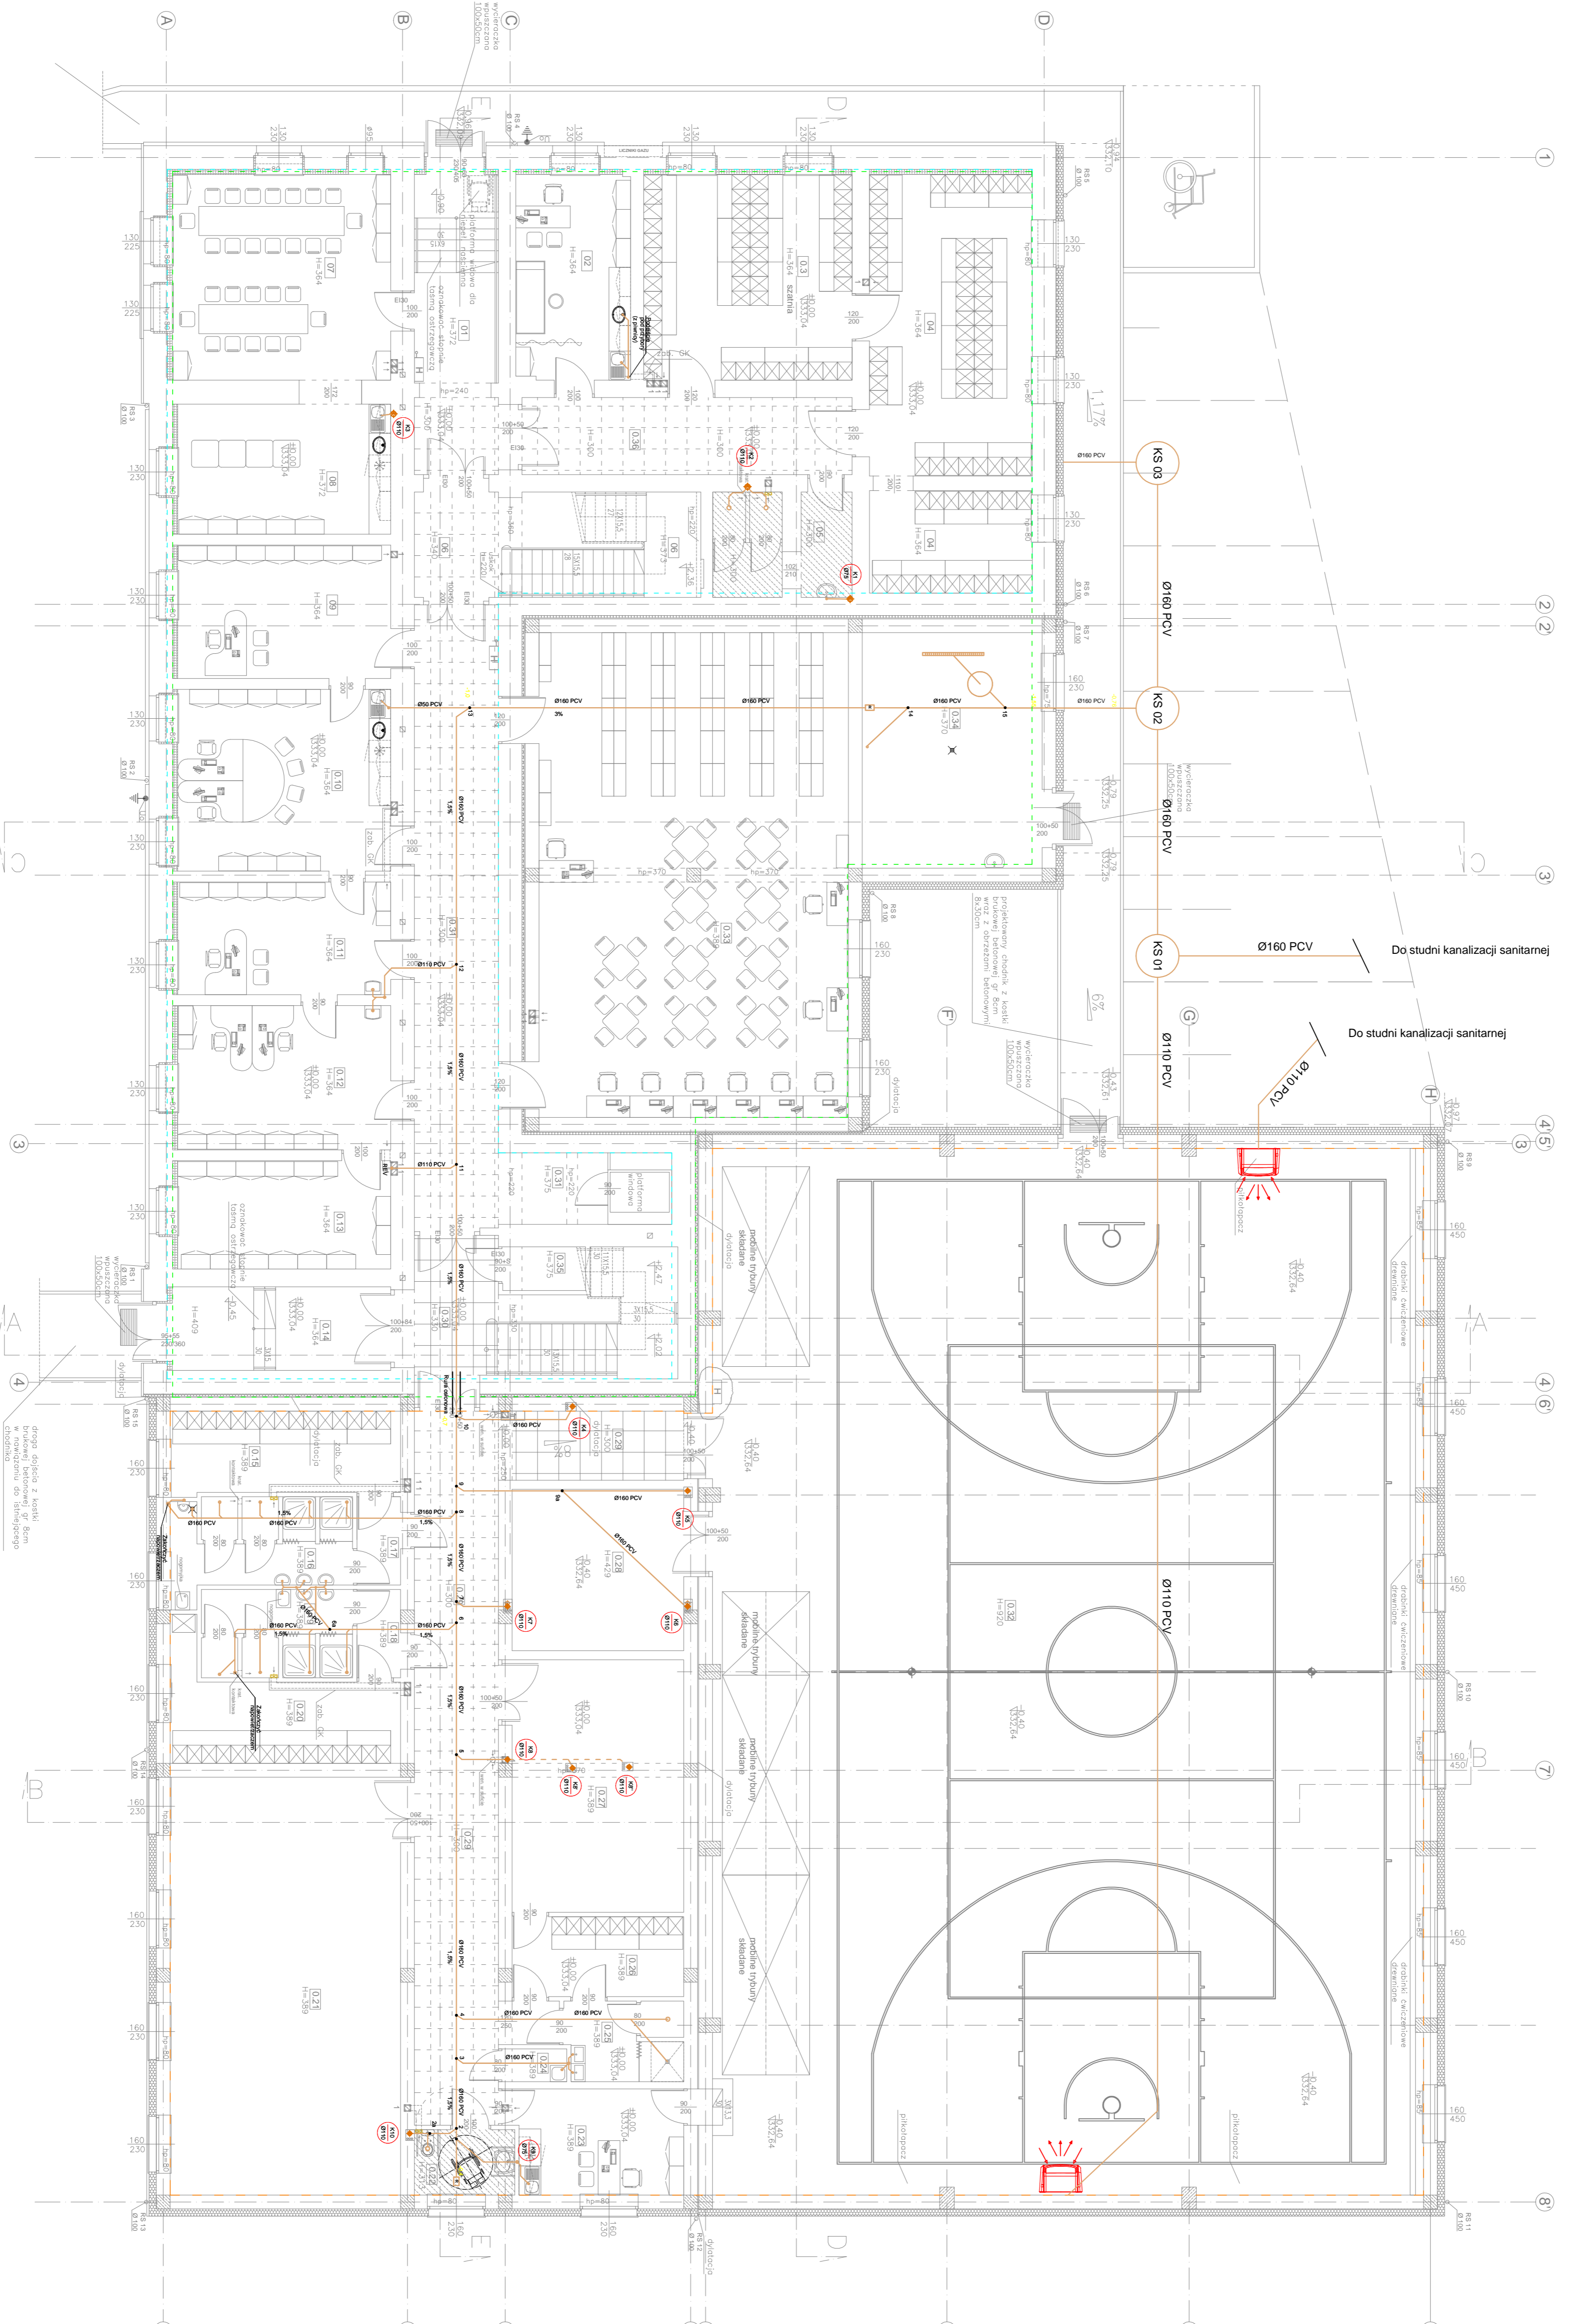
A
B
C
D
1
2
3
4
5
6
7
8

KS 03
KS 02
KS 01

Ø160 PCV
Ø160 PCV
Ø160 PCV
Ø110 PCV
Ø110 PCV
Ø110 PCV

Ø160 PCV
Do studni kanalizacji sanitarnej

Do studni kanalizacji sanitarnej

Ø160 PCV
Ø160 PCV
Ø160 PCV
Ø50 PCV
Ø110 PCV
Ø110 PCV
Ø160 PCV
Ø160 PCV

szatnia
piłkołapacz
piłkołapacz
piłkołapacz
drabinki ćwiczeniowe drewniane
drabinki ćwiczeniowe drewniane
drabinki ćwiczeniowe drewniane
podbitne trybuny składane
podbitne trybuny składane
podbitne trybuny składane
podbitne trybuny składane
dylatacja
dylatacja
dylatacja
dylatacja
wycieraczka wpuszczana 100x50cm
wycieraczka wpuszczana 100x50cm
wycieraczka wpuszczana 100x50cm
wycieraczka wpuszczana 100x50cm
platforma schodowa
oznakowanie taśmą ostrzegawczą
oznakowanie taśmą ostrzegawczą
projektowany chodnik z kostki brukowej betonowej gr. 8cm wraz z obrzeżami betonowymi 8x30cm
droga dojścia z kostki brukowej betonowej gr. 8cm w nawiązaniu do istniejącego chodnika

H=364
H=364
H=364
H=364
H=364
H=372
H=372
H=360
H=360
H=370
H=375
H=375
H=409
H=389
H=389
H=389
H=389
H=429
H=920
H=300

LICZNIK GAZU
KS